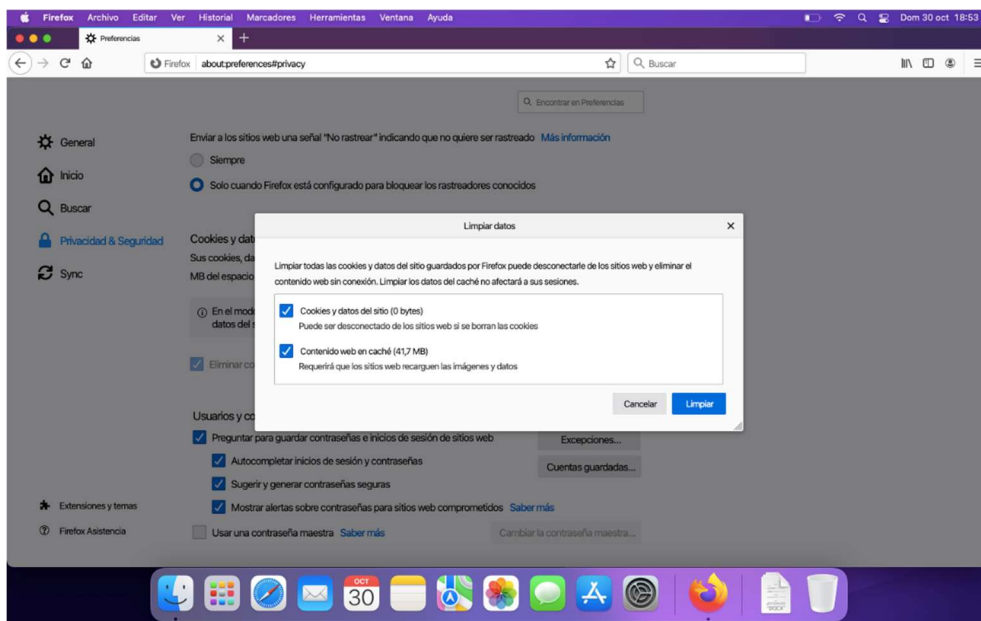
Firefox Archivo Editar Ver Historial Marcadores Herramientas Ventana Ayuda

Dom 30 oct 18:53

Preferencias

Firefox about:preferences#privacy

Buscar

Encontrar en Preferencias

General

Inicio

Buscar

Privacidad & Seguridad

Sync

Enviar a los sitios web una señal "No rastrear" indicando que no quiere ser rastreado Más información

Siempre

Solo cuando Firefox está configurado para bloquear los rastreadores conocidos

Cookies y dat

Sus cookies, da

MB del espacio

En el mod datos del s

Eliminar co

Limpiar datos

Limpiar todas las cookies y datos del sitio guardados por Firefox puede desconectarle de los sitios web y eliminar el contenido web sin conexión. Limpiar los datos del caché no afectará a sus sesiones.

Cookies y datos del sitio (0 bytes)
Puede ser desconectado de los sitios web si se borran las cookies

Contenido web en caché (41,7 MB)
Requerirá que los sitios web recarguen las imágenes y datos

Cancelar

Limpiar

Usuarios y co

Preguntar para guardar contraseñas e inicios de sesión de sitios web

Excepciones...

Autocompletar inicios de sesión y contraseñas

Cuentas guardadas...

Sugerir y generar contraseñas seguras

Mostrar alertas sobre contraseñas para sitios web comprometidos Saber más

Usar una contraseña maestra Saber más

Cambiar la contraseña maestra...

Extensiones y temas

Firefox Asistencia

OCT
30